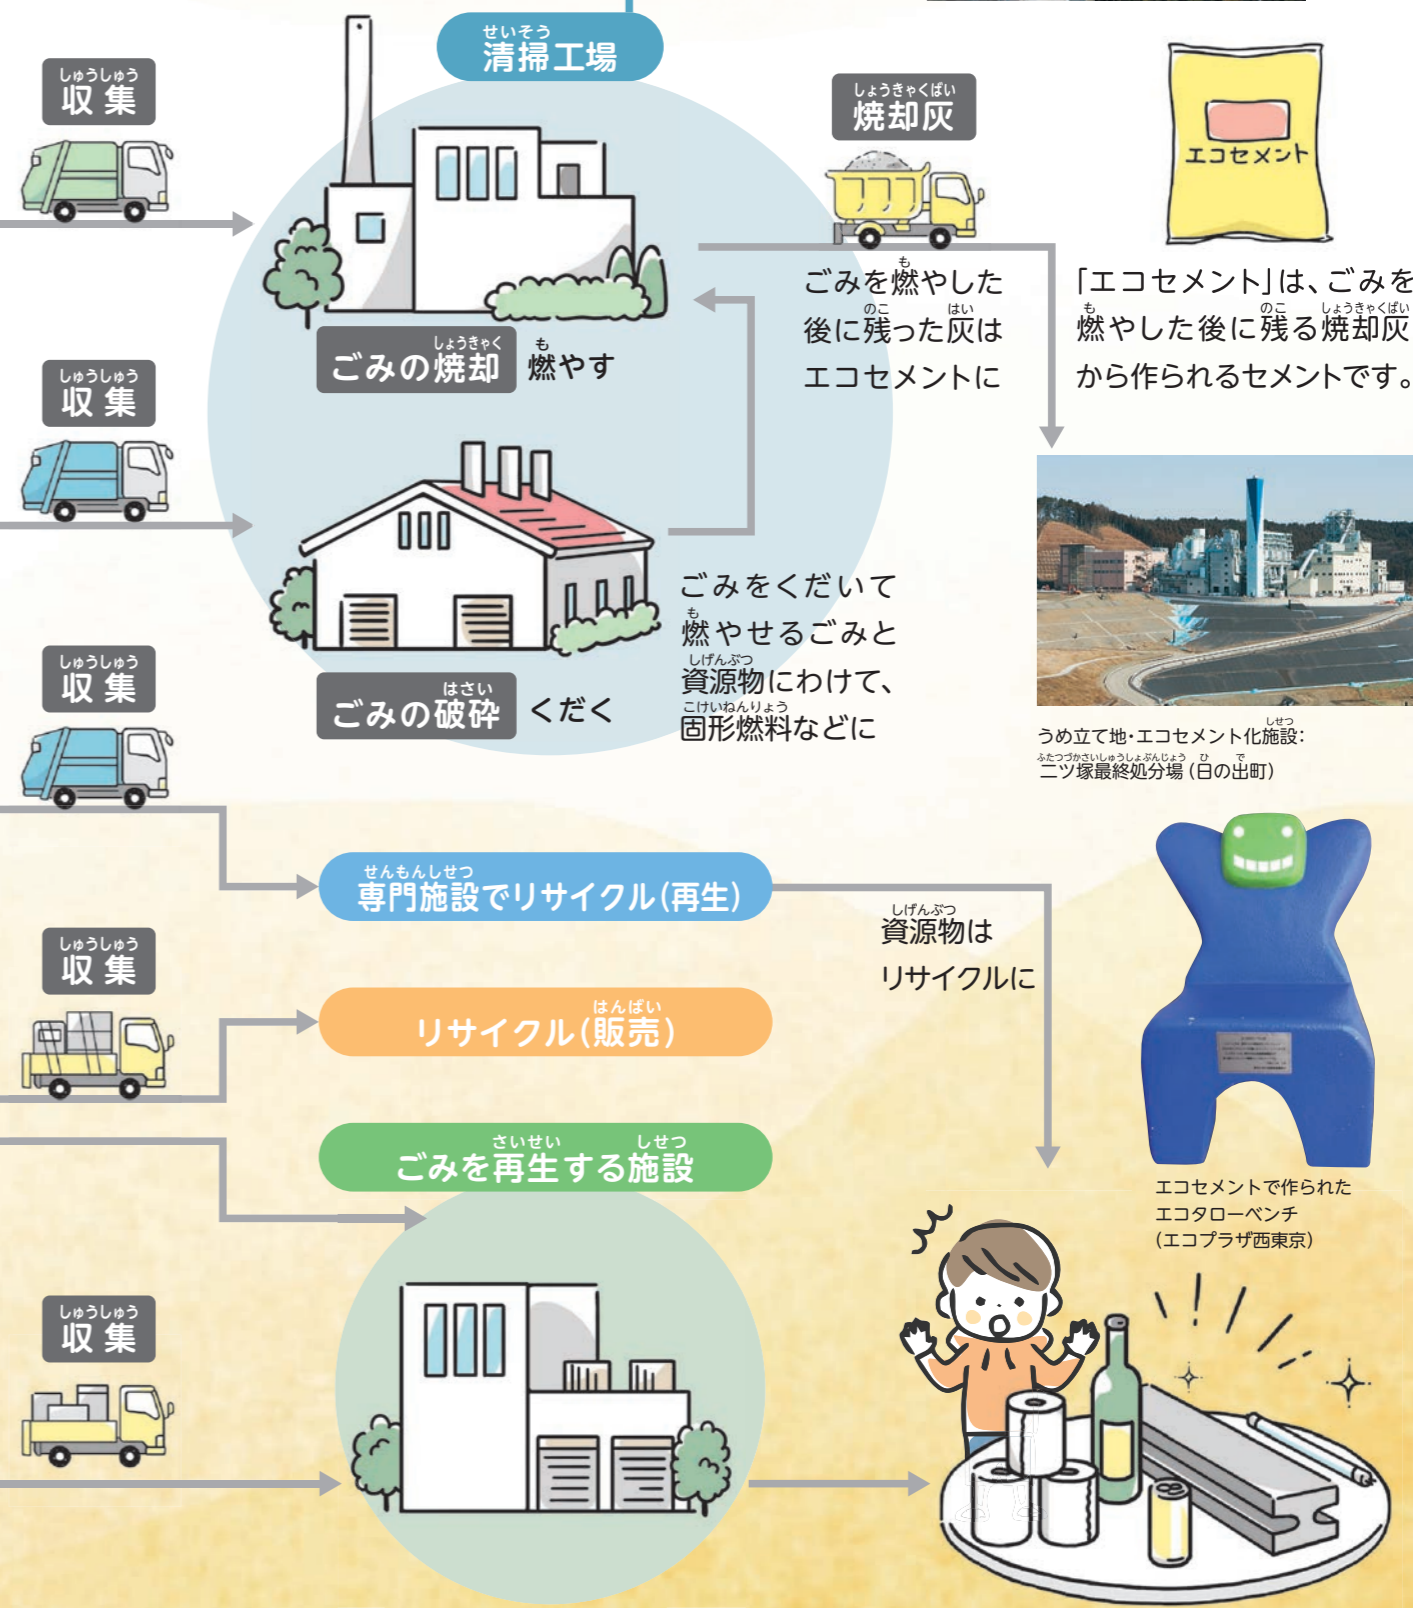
しゅうしゅう
収集

せいそう
清掃工場

しょうきゃくばい
焼却灰

エコセメント

ごみを燃やした後に残った灰はエコセメントに

「エコセメント」は、ごみを燃やした後に残る焼却灰から作られるセメントです。

しゅうしゅう
収集

しょうきゃく
ごみの焼却 燃やす

ごみをくだいて燃やせるごみと資源物にわけて、固形燃料などに

しゅうしゅう
収集

はさい
ごみの破砕 くだく

うめ立て地・エコセメント化施設:
二ツ塚最終処分場(日の出町)

せんもんしせつ
専門施設でリサイクル(再生)

資源物はリサイクルに

しゅうしゅう
収集

はんばい
リサイクル(販売)

さいせい しせつ
ごみを再生する施設

エコセメントで作られたエコタローベンチ
(エコプラザ西東京)

しゅうしゅう
収集